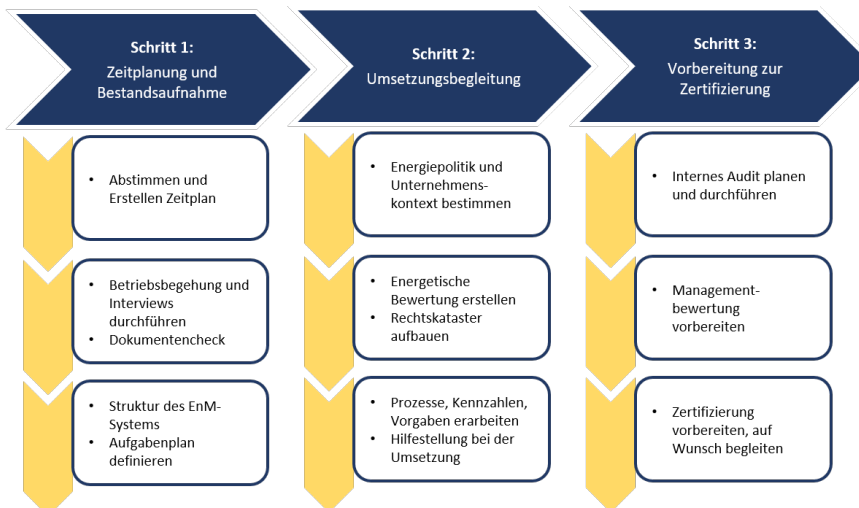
Schritt 1:
Zeitplanung und Bestandsaufnahme

- Abstimmen und Erstellen Zeitplan

- Betriebsbegehung und Interviews durchführen
- Dokumentencheck

- Struktur des EnM-Systems
- Aufgabenplan definieren

Schritt 2:
Umsetzungsbegleitung

- Energiepolitik und Unternehmens-kontext bestimmen

- Energetische Bewertung erstellen
- Rechtskataster aufbauen

- Prozesse, Kennzahlen, Vorgaben erarbeiten
- Hilfestellung bei der Umsetzung

Schritt 3:
Vorbereitung zur Zertifizierung

- Internes Audit planen und durchführen

- Management-bewertung vorbereiten

- Zertifizierung vorbereiten, auf Wunsch begleiten